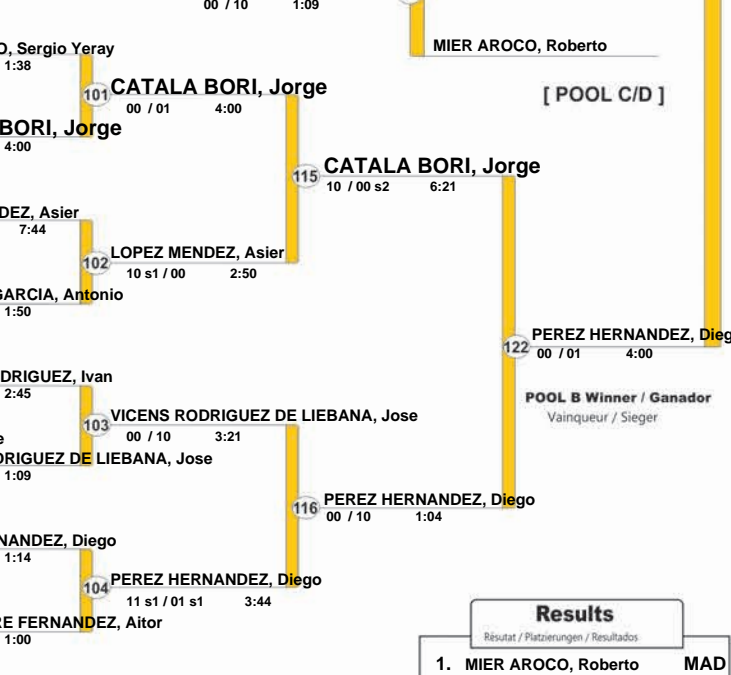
00 / 10 1:09

MIER AROCO, Roberto

O, Sergio Yeray
1:38

101 CATALA BORI, Jorge
00 / 01 4:00

BORI, Jorge
4:00

[ POOL C/D ]

115 CATALA BORI, Jorge
10 / 00 s2 6:21

DEZ, Asier
7:44

102 LOPEZ MENDEZ, Asier
10 s1 / 00 2:50

GARCIA, Antonio
1:50

122 PEREZ HERNANDEZ, Dieg
00 / 01 4:00

POOL B Winner / Ganador
Vainqueur / Sieger

DRIGUEZ, Ivan
2:45

103 VICENS RODRIGUEZ DE LIEBANA, Jose
00 / 10 3:21

e
RIGUEZ DE LIEBANA, Jose
1:09

116 PEREZ HERNANDEZ, Diego
00 / 10 1:04

NANDEZ, Diego
1:14

104 PEREZ HERNANDEZ, Diego
11 s1 / 01 s1 3:44

RE FERNANDEZ, Aitor
1:00

Results
Résutat / Platzierungen / Resultados

1. MIER AROCO, Roberto MAD